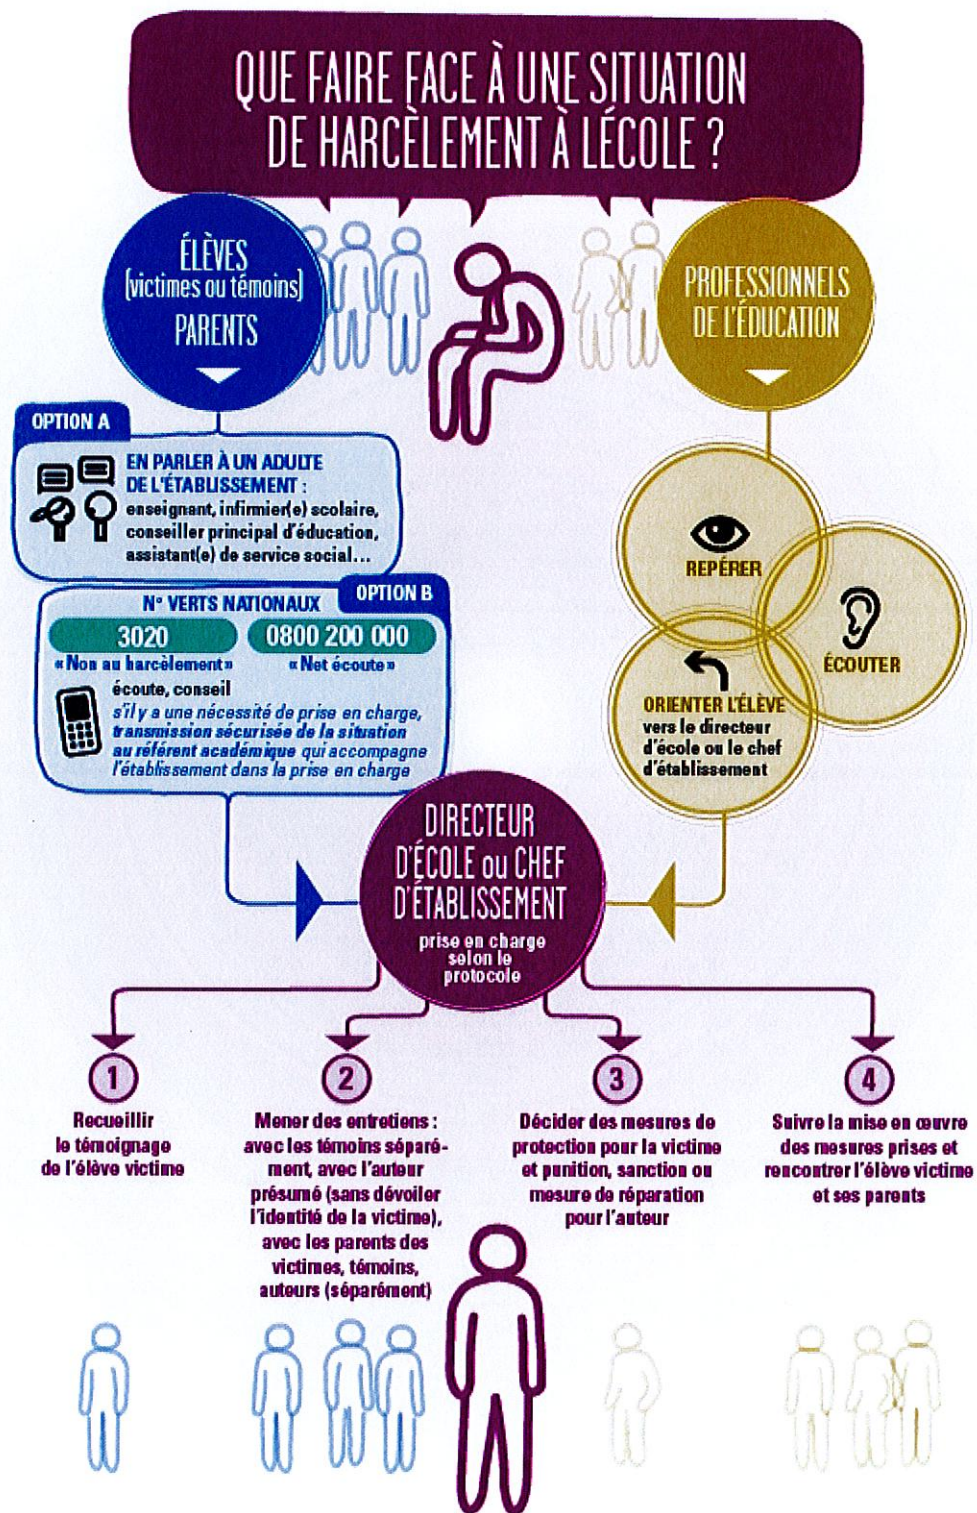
QUE FAIRE FACE À UNE SITUATION DE HARCÈLEMENT À LÉCOLE ?

ÉLÈVES (victimes ou témoins) PARENTS

PROFESSIONNELS DE L'ÉDUCATION

OPTION A

EN PARLER À UN ADULTE DE L'ÉTABLISSEMENT : enseignant, infirmier(e) scolaire, conseiller principal d'éducation, assistant(e) de service social...

OPTION B

N° VERTS NATIONAUX

3020
« Non au harcèlement »

0800 200 000
« Net écoute »

écoute, conseil
s'il y a une nécessité de prise en charge, transmission sécurisée de la situation au référent académique qui accompagne l'établissement dans la prise en charge

REPÉRER

ÉCOUTER

ORIENTER L'ÉLÈVE vers le directeur d'école ou le chef d'établissement

DIRECTEUR D'ÉCOLE ou CHEF D'ÉTABLISSEMENT
prise en charge selon le protocole

1
Recueillir le témoignage de l'élève victime

2
Mener des entretiens : avec les témoins séparément, avec l'auteur présumé (sans dévoiler l'identité de la victime), avec les parents des victimes, témoins, auteurs (séparément)

3
Décider des mesures de protection pour la victime et punition, sanction ou mesure de réparation pour l'auteur

4
Suivre la mise en œuvre des mesures prises et rencontrer l'élève victime et ses parents